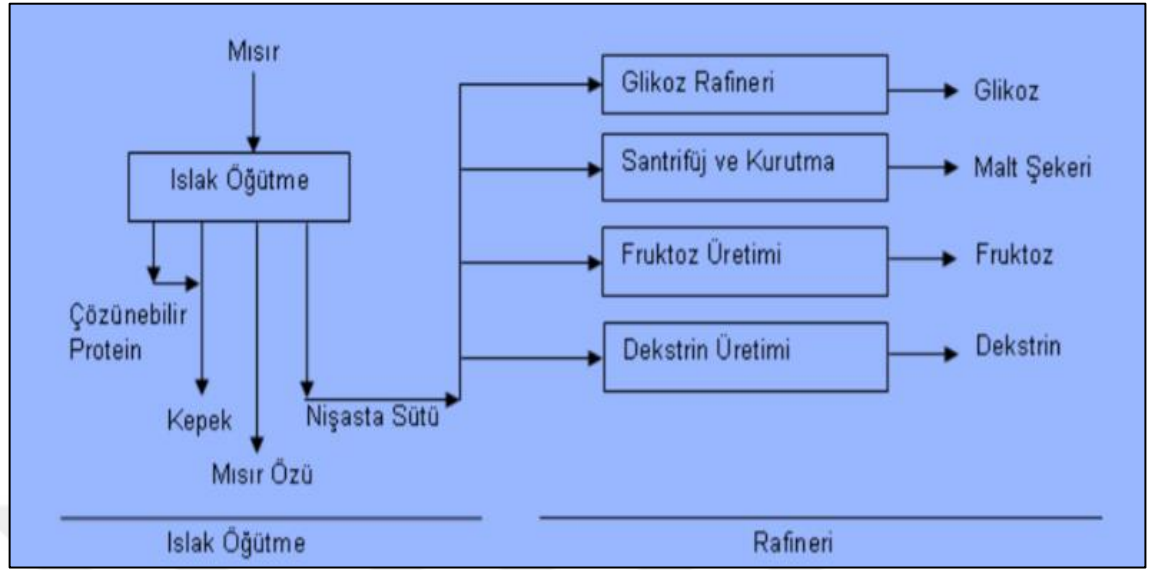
Mısır

Islak Öğütme

Çözünebilir Protein

Kepek

Mısır Özü

Nişasta Sütü

Glikoz Rafineri

Glikoz

Santrifüj ve Kurutma

Malt Şekeri

Fruktoz Üretimi

Fruktoz

Dekstrin Üretimi

Dekstrin

Islak Öğütme

Rafineri